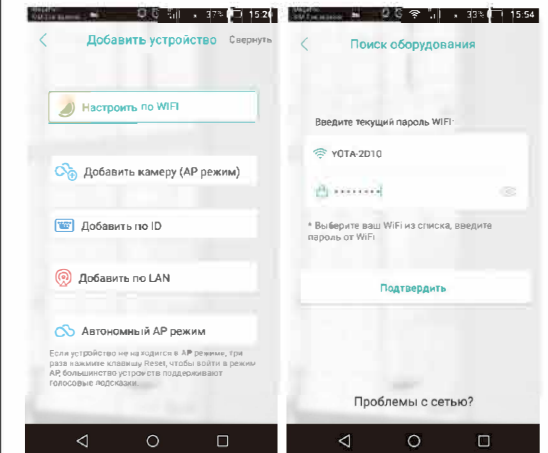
37% 15:24

Добавить устройство Свернуть

Настроить по WIFI

Добавить камеру (AP режим)

Добавить по ID

Добавить по LAN

Автономный AP режим

Если устройство не находится в AP режиме, три раза нажмите клавишу Reset, чтобы войти в режим AP, большинство устройств поддерживают голосовые подсказки.

33% 15:54

Поиск оборудования

Введите текущий пароль WIFI:

YOTA-2D10

••••••••

* Выберите ваш WiFi из списка, введите пароль от WiFi

Подтвердить

Проблемы с сетью?